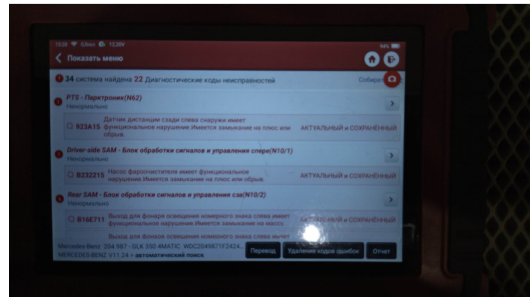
Показать меню

34 система найдена 22 Диагностические коды неисправностей

Собрат

PTS - Парктроник(N62)
Неисправно

B23A15 Датчик дистанции сзади слева снаружи имеет функциональное нарушение Имеется замыкание на плюс или обрыв.
АКТУАЛЬНЫЙ и СОХРАНЁННЫЙ

Driver-side SAM - Блок обработки сигналов и управления слева(N10/1)
Неисправно

B232215 Насос фароочистителя имеет функциональное нарушение Имеется замыкание на плюс или обрыв.
АКТУАЛЬНЫЙ и СОХРАНЁННЫЙ

Rear SAM - Блок обработки сигналов и управления сза(N10/2)
Неисправно

B16E711 Выход для фонаря освещения номерного знака слева имеет функциональное нарушение Имеется замыкание на плюс или обрыв.
АКТУАЛЬНЫЙ и СОХРАНЁННЫЙ

Выход для фонаря освещения номерного знака слева имеет

Mercedes-Benz 204.987 - GLK 350 4MATIC WDC2049871F3424...
MERCEDES-BENZ V51.24 > автоматический поиск

Перевод
Удаление кодов ошибок
Отчет